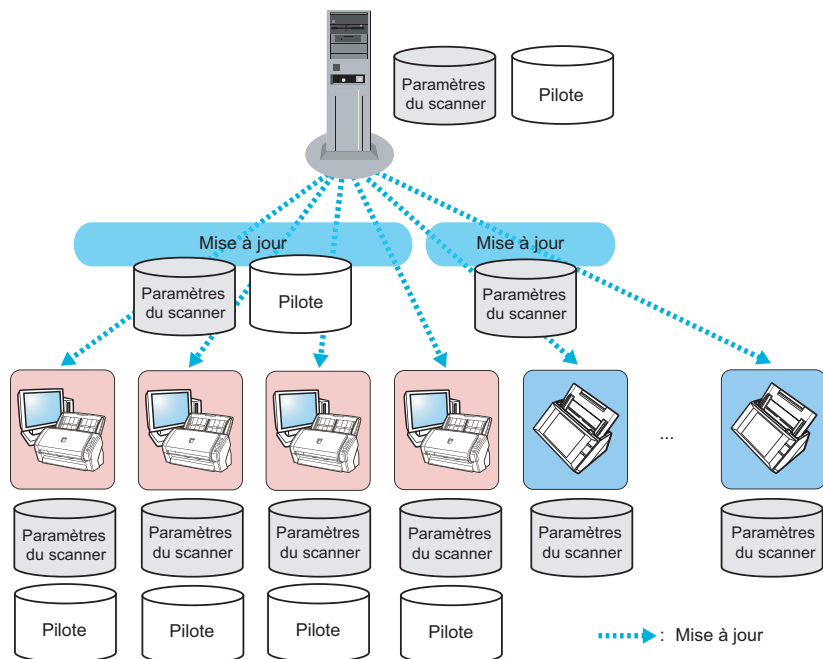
Paramètres du scanner

Pilote

Mise à jour

Mise à jour

Paramètres du scanner

Pilote

Paramètres du scanner

...

Paramètres du scanner

Paramètres du scanner

Paramètres du scanner

Paramètres du scanner

Paramètres du scanner

Paramètres du scanner

Pilote

Pilote

Pilote

Pilote

: Mise à jour